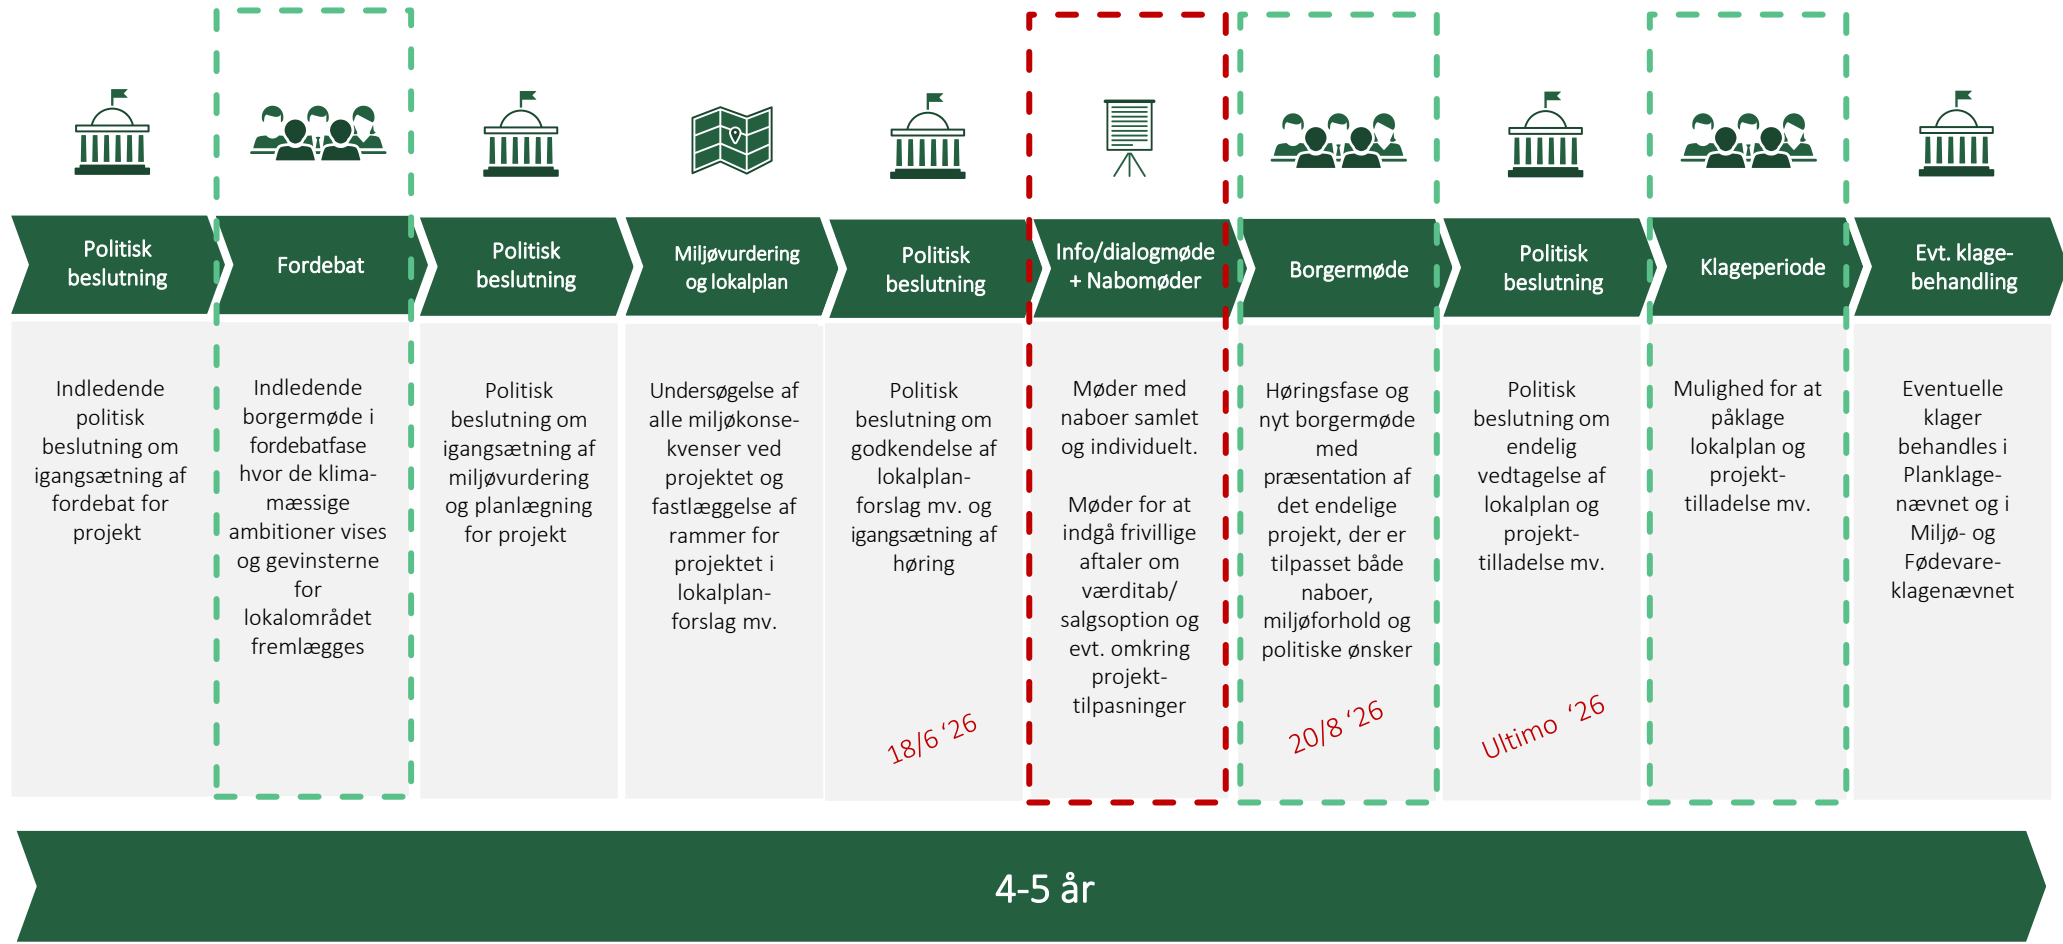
Politisk beslutning

Indledende politisk beslutning om igangsætning af fordebat for projekt

Fordebat

Indledende borgermøde i fordebatfase hvor de klimamæssige ambitioner vises og gevinsterne for lokalområdet fremlægges

Politisk beslutning

Politisk beslutning om igangsætning af miljøvurdering og planlægning for projekt

Miljøvurdering og lokalplan

Undersøgelse af alle miljøkonsekvenser ved projektet og fastlæggelse af rammer for projektet i lokalplanforslag mv.

Politisk beslutning

Politisk beslutning om godkendelse af lokalplanforslag mv. og igangsætning af høring

18/6 '26

Info/dialogmøde + Nabomøder

Møder med naboer samlet og individuelt.

Møder for at indgå frivillige aftaler om værditab/ salgsoption og evt. omkring projekttilpasninger

Borgermøde

Høringsfase og nyt borgermøde med præsentation af det endelige projekt, der er tilpasset både naboer, miljøforhold og politiske ønsker

20/8 '26

Politisk beslutning

Politisk beslutning om endelig vedtagelse af lokalplan og projekttilladelse mv.

Ultimo '26

Klageperiode

Mulighed for at påklage lokalplan og projekttilladelse mv.

Evt. klagebehandling

Eventuelle klager behandles i Planklagenævnet og i Miljø- og Fødevareklagenævnet

4-5 år